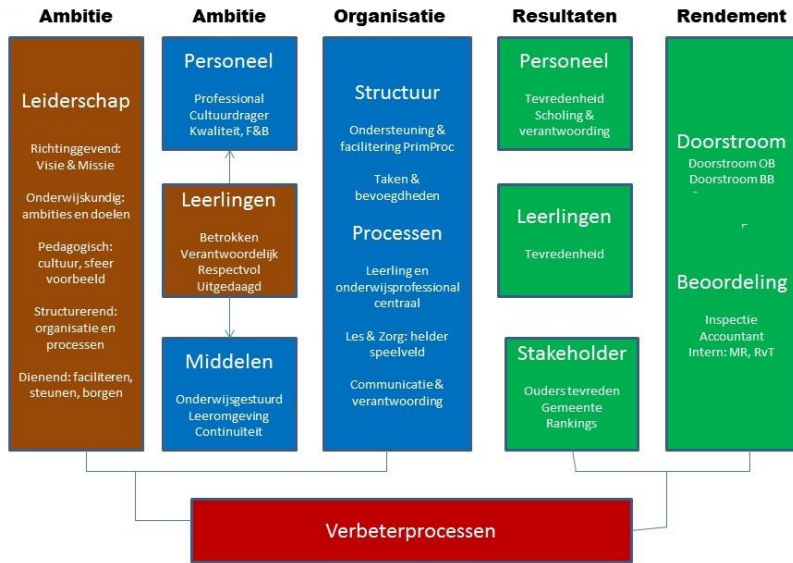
Ambitie

Leiderschap

Richtinggevend: Visie & Missie

Onderwijskundig: ambities en doelen

Pedagogisch: cultuur, sfeer voorbeeld

Structurerend: organisatie en processen

Dienend: faciliteren, steunen, borgen

Ambitie

Personeel

Professional
Cultuurdrager
Kwaliteit, F&B

Leerlingen

Betrokken
Verantwoordelijk
Respectvol
Uitgedaagd

Middelen

Onderwijsgestuurd
Leeromgeving
Continuiteit

Organisatie

Structuur

Ondersteuning & facilitering PrimProc

Taken & bevoegdheden

Processen

Leerling en onderwijsprofessional centraal

Les & Zorg: helder speelveld

Communicatie & verantwoording

Resultaten

Personeel

Tevredenheid
Scholing & verantwoording

Leerlingen

Tevredenheid

Stakeholder

Ouders tevreden
Gemeente
Rankings

Rendement

Doorstroom

Doorstroom OB
Doorstroom BB

Beoordeling

Inspectie
Accountant
Intern: MR, RvT

Verbeterprocessen